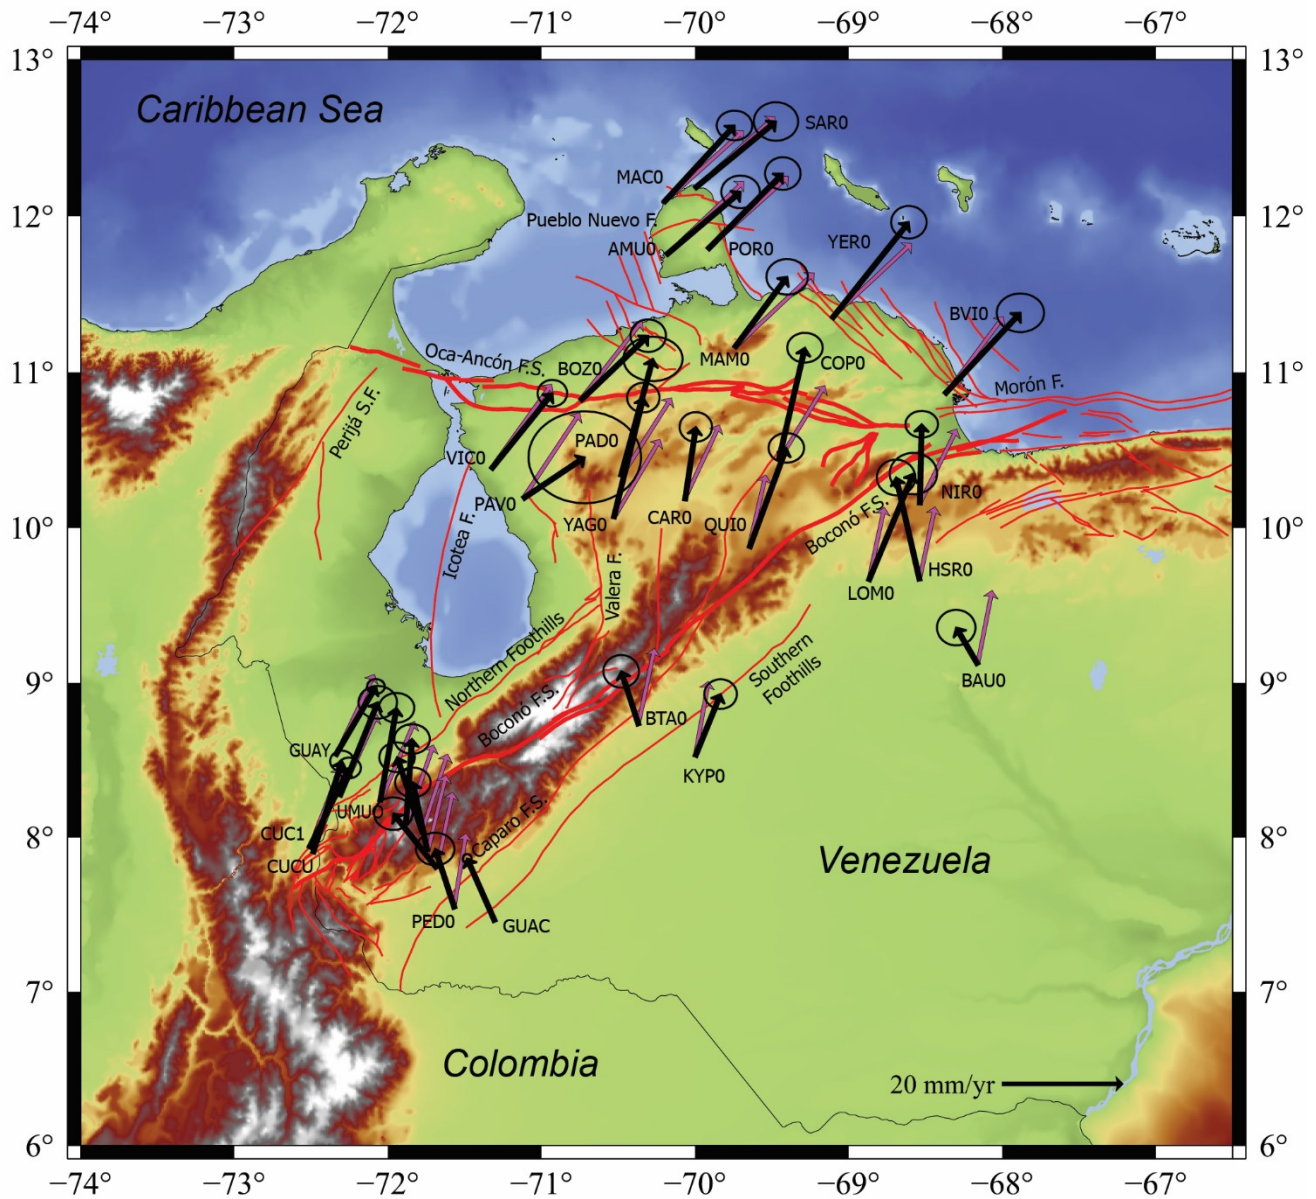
−74° −73° −72° −71° −70° −69° −68° −67°

13° 12° 11° 10° 9° 8° 7° 6°

13° 12° 11° 10° 9° 8° 7° 6°

Caribbean Sea

SAR0
MAC0
Pueblo Nuevo F.
AMU0
POR0
YER0
BVI0
Oca-Ancón F.S.
BOZ0
MAM0
COP0
Morón F.
Perijá S.F.
VIC0
PAD0
PAV0
YAG0
CAR0
QUI0
NIR0
Boconó F.S.
Icotea F.
Valera F.
LOM0
HSR0
Northern Foothills
BAU0
Southern Foothills
Boconó F.S.
BTA0
GUAY
KYP0
UMU0
Caparo F.S.
CUC1
CUCU
Venezuela
PED0
GUAC
Colombia
20 mm/yr

−74° −73° −72° −71° −70° −69° −68° −67°